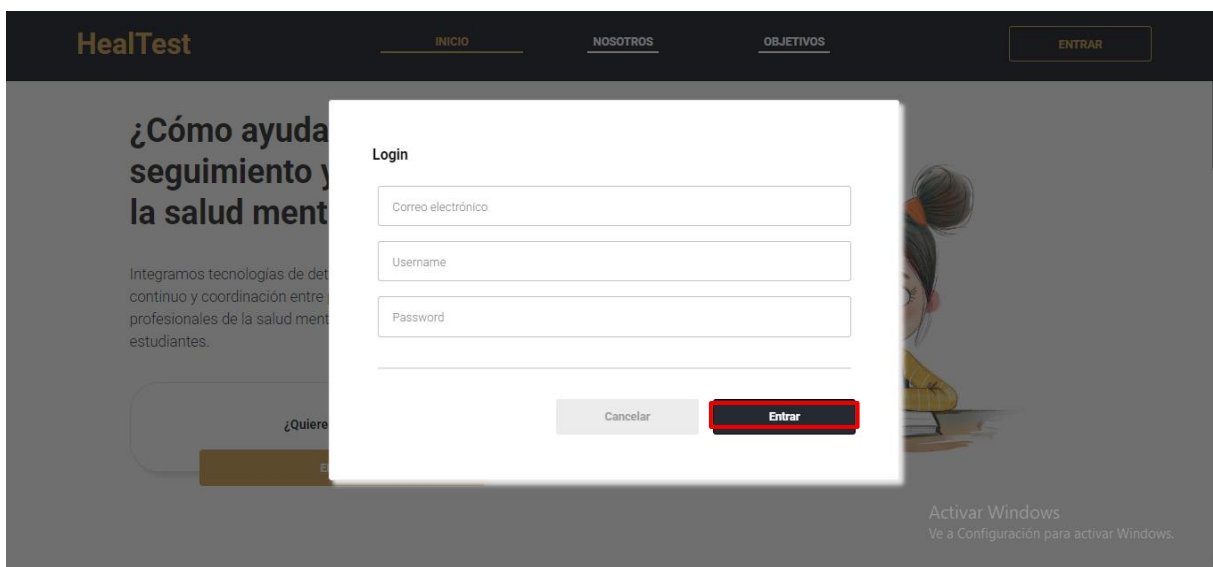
HealTest

INICIO NOSOTROS OBJETIVOS

ENTRAR

¿Cómo ayuda
seguimiento y
la salud ment

Integramos tecnologías de det
continuo y coordinación entre
profesionales de la salud ment
estudiantes.

¿Quiere

E

Login

Correo electrónico

Username

Password

Cancelar

Entrar

Activar Windows
Ve a Configuración para activar Windows.